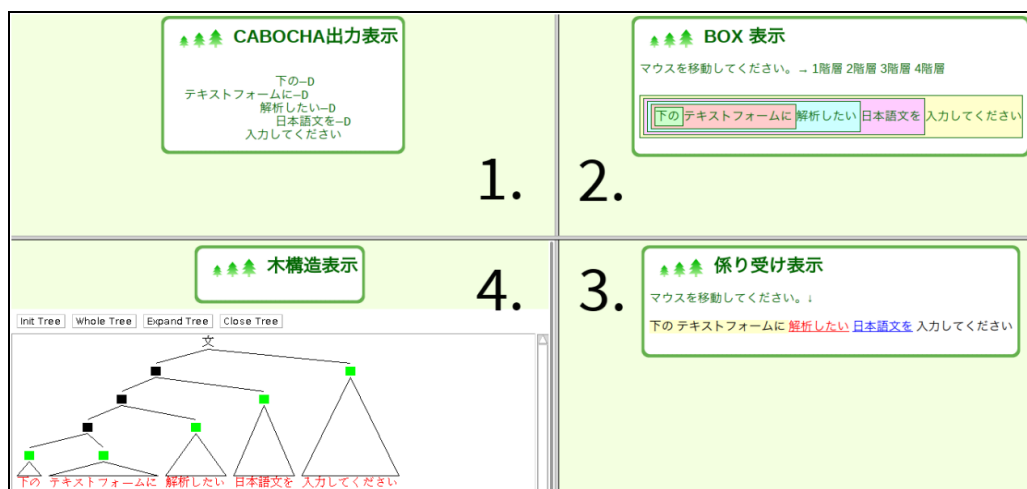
CABOCHA出力表示

下の–D
テキストフォームに–D
解析したい–D
日本語文を–D
入力してください

1.

BOX 表示

マウスを移動してください。→ 1階層 2階層 3階層 4階層

下の テキストフォームに 解析したい 日本語文を 入力してください

2.

木構造表示

4.

Init Tree | Whole Tree | Expand Tree | Close Tree

文

下の テキストフォームに 解析したい 日本語文を 入力してください

3.

係り受け表示

マウスを移動してください。↓

下の テキストフォームに 解析したい 日本語文を 入力してください